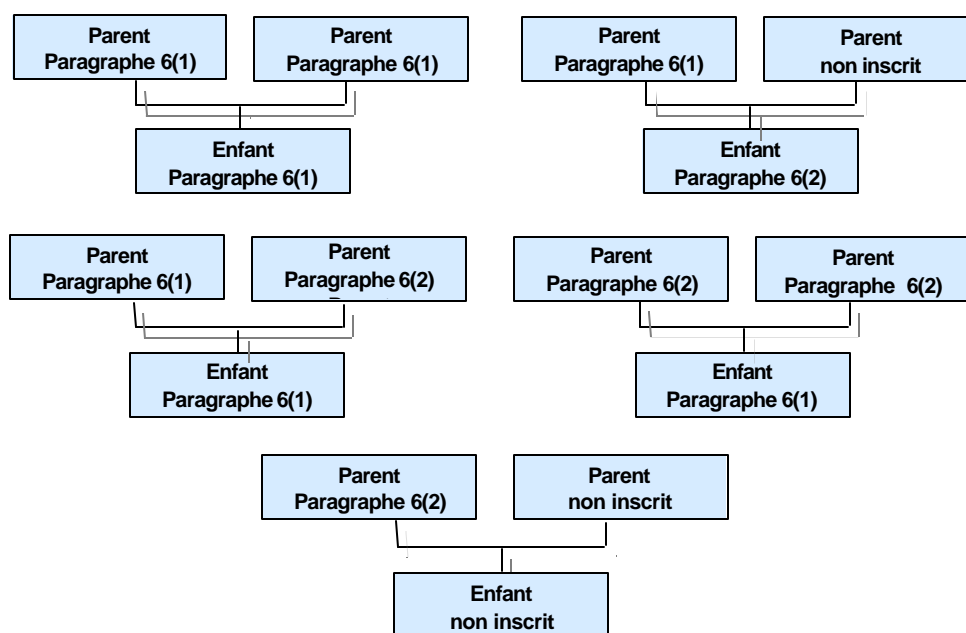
Parent
Paragraphe 6(1)

Parent
Paragraphe 6(1)

Enfant
Paragraphe 6(1)

Parent
Paragraphe 6(1)

Parent
non inscrit

Enfant
Paragraphe 6(2)

Parent
Paragraphe 6(1)

Parent
Paragraphe 6(2)

Enfant
Paragraphe 6(1)

Parent
Paragraphe 6(2)

Parent
Paragraphe 6(2)

Enfant
Paragraphe 6(1)

Parent
Paragraphe 6(2)

Parent
non inscrit

Enfant
non inscrit